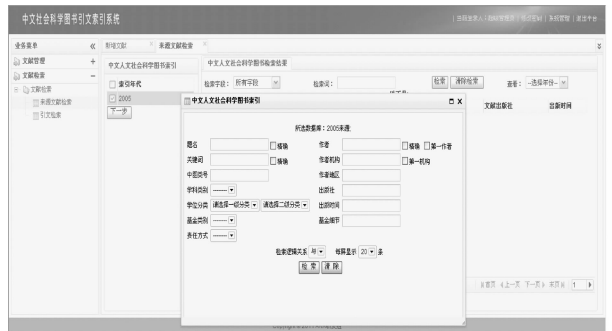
中文社会科学图书引文索引系统

| 当前登录人：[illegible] | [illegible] | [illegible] | 系统管理 | 退出平台

业务菜单 «
文献管理 +
文献检索 −
文献检索
来源文献检索
引文检索

新增文献
来源文献检索

中文人文社会科学图书索引
索引年代
2005
下一步

中文人文社会科学图书检索结果
检索字段： 所有字段
检索词：
检索
清除检索
查看： --选择年份--

文献出版社
出版时间

中文人文社会科学图书索引

所选数据库：2005来源

题名
精确
作者
精确
第一作者
关键词
精确
作者机构
第一机构
中图类号
作者地区
学科类别 -------
出版社
学位分类 请选择一级分类 请选择二级分类
出版时间
基金类别 -------
基金细节
责任方式 -------

检索逻辑关系 与
每屏显示 20 条
检索
清除

首页 上一页 下一页 末页 1